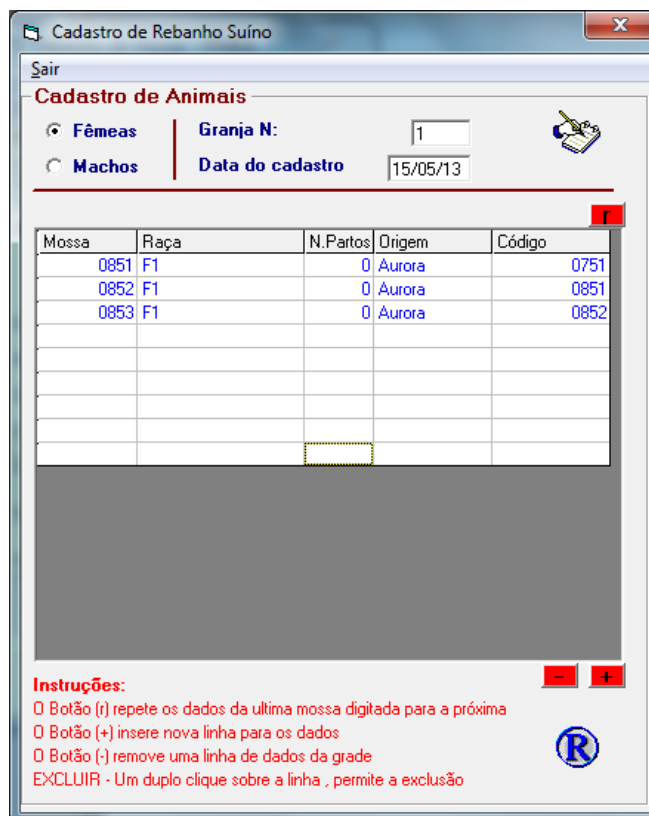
Cadastro de Rebanho Suíno

Sair

Cadastro de Animais

Fêmeas

Machos

Granja N: 1

Data do cadastro 15/05/13

r

| Mossa | Raça | N.Partos | Origem | Código |
|---|---|---|---|---|
| 0851 | F1 | 0 | Aurora | 0751 |
| 0852 | F1 | 0 | Aurora | 0851 |
| 0853 | F1 | 0 | Aurora | 0852 |

- +

Instruções:

O Botão (r) repete os dados da ultima mossa digitada para a próxima

O Botão (+) insere nova linha para os dados

O Botão (-) remove uma linha de dados da grade

EXCLUIR - Um duplo clique sobre a linha , permite a exclusão

R